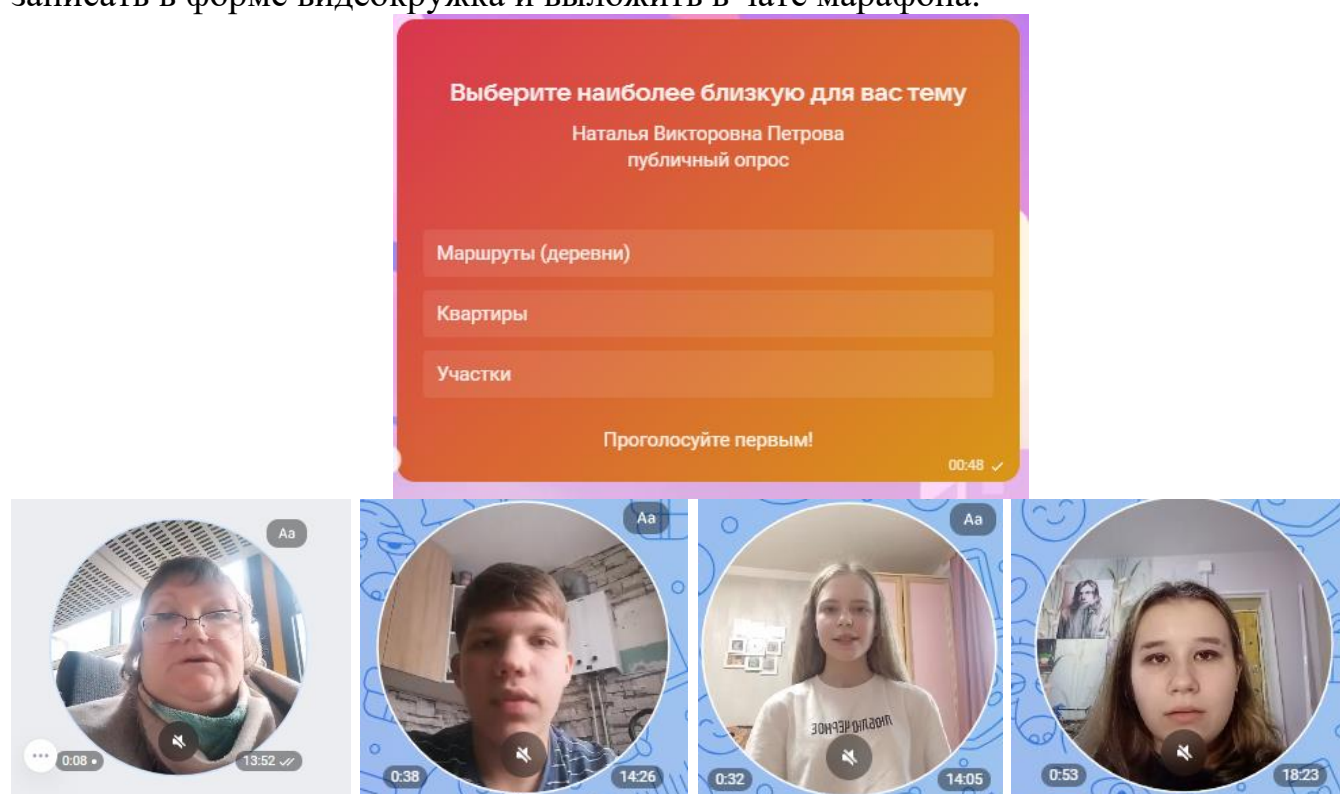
записать в форме видеокружка и выложить в чате марафона.

Выберите наиболее близкую для вас тему
Наталья Викторовна Петрова
публичный опрос

Маршруты (деревни)
Квартиры
Участки

Проголосуйте первым!
00:48

Aa
0:08
13:52

Aa
0:38
14:26

Aa
0:32
14:05

0:53
18:23